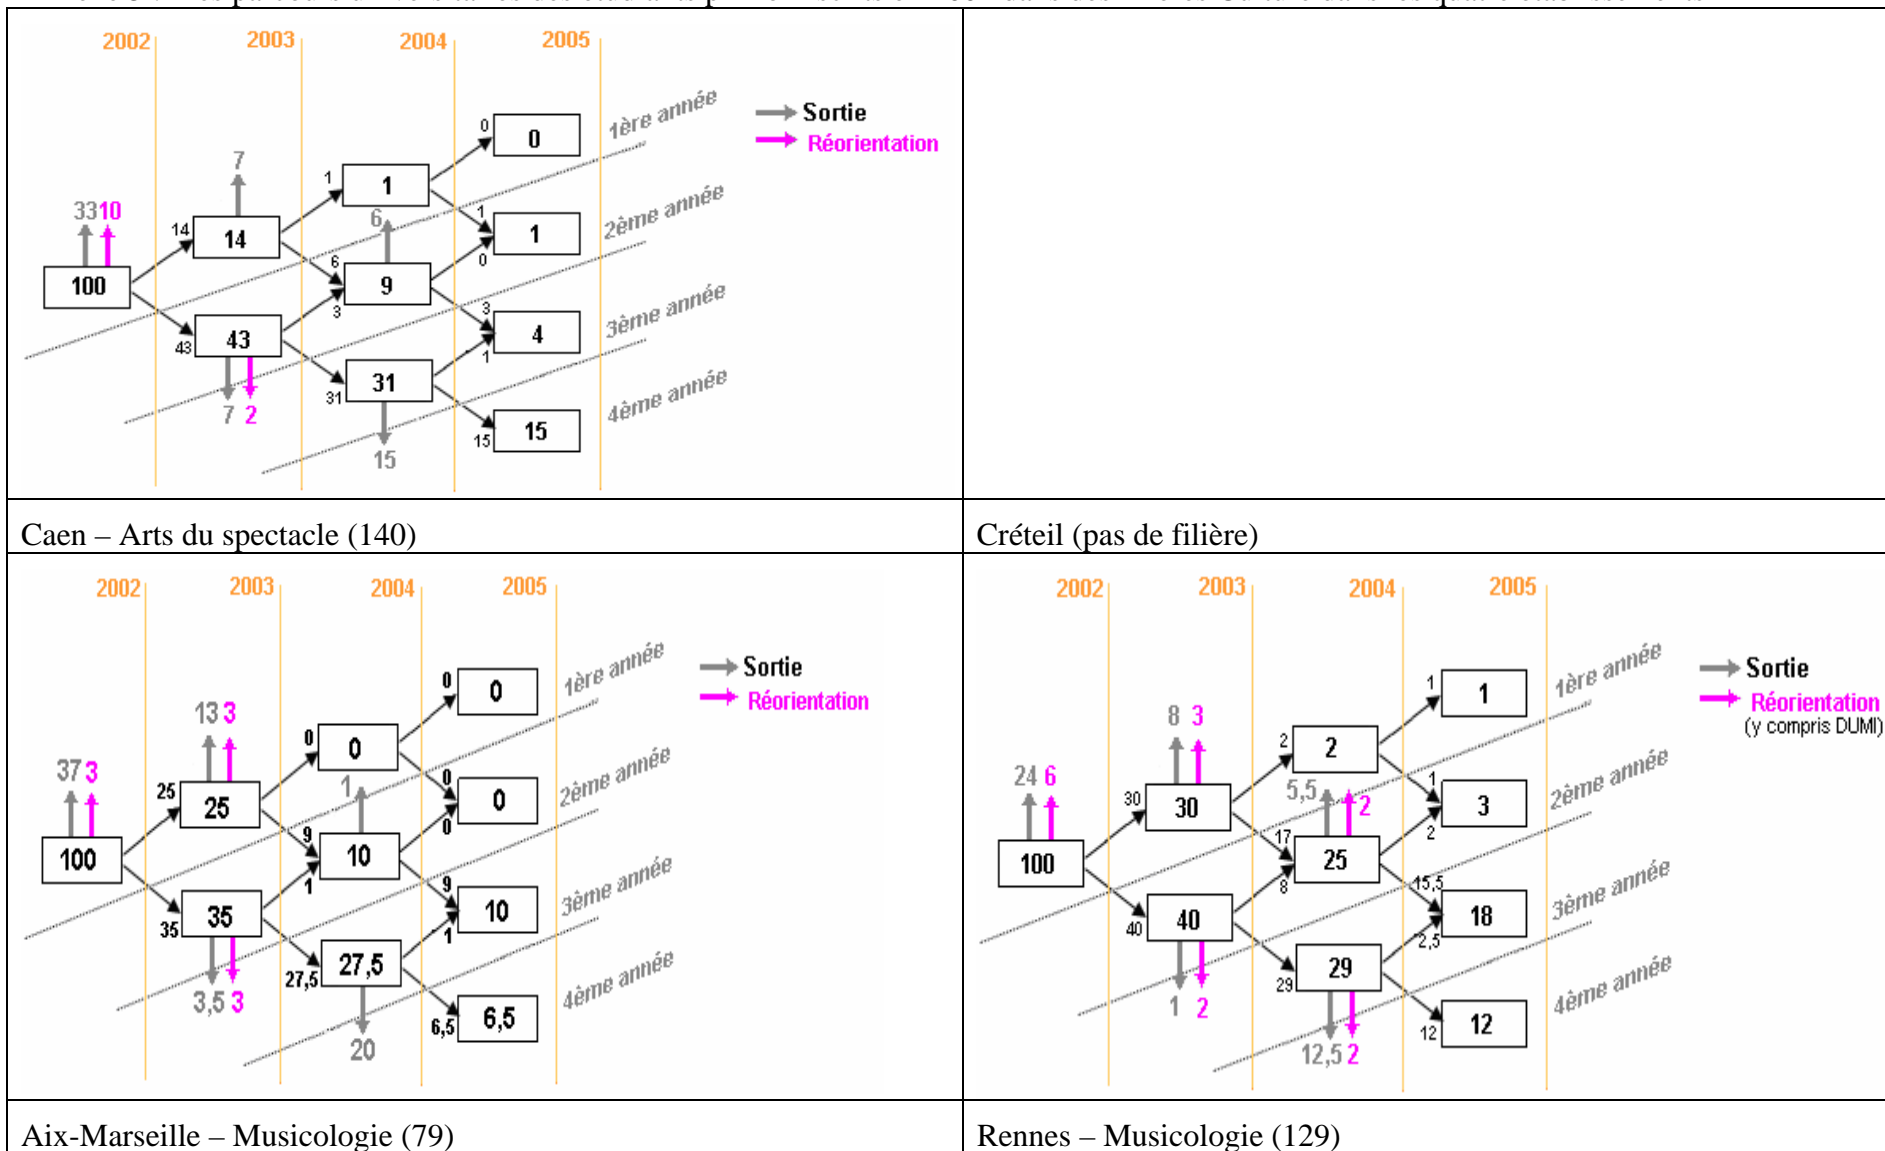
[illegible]

| | |
|---|---|
| 2002 2003 2004 2005 <br> 1ère année 2ème année 3ème année 4ème année <br> Sortie <br> Réorientation <br> 100 33 10 14 14 7 43 43 7 2 1 1 0 0 6 9 6 3 1 0 1 3 4 31 31 1 15 15 15 | |
| Caen – Arts du spectacle (140) | Créteil (pas de filière) |
| 2002 2003 2004 2005 <br> 1ère année 2ème année 3ème année 4ème année <br> Sortie <br> Réorientation <br> 100 37 3 25 25 13 3 35 35 3,5 3 0 0 0 0 1 9 10 0 0 1 9 10 27,5 27,5 20 1 6,5 6,5 | 2002 2003 2004 2005 <br> 1ère année 2ème année 3ème année 4ème année <br> Sortie <br> Réorientation <br> (y compris DUMI) <br> 100 24 6 30 30 8 3 40 40 1 2 2 2 1 1 5,5 2 17 25 8 1 3 2 29 29 12,5 2 15,5 18 2,5 12 12 |
| Aix-Marseille – Musicologie (79) | Rennes – Musicologie (129) |